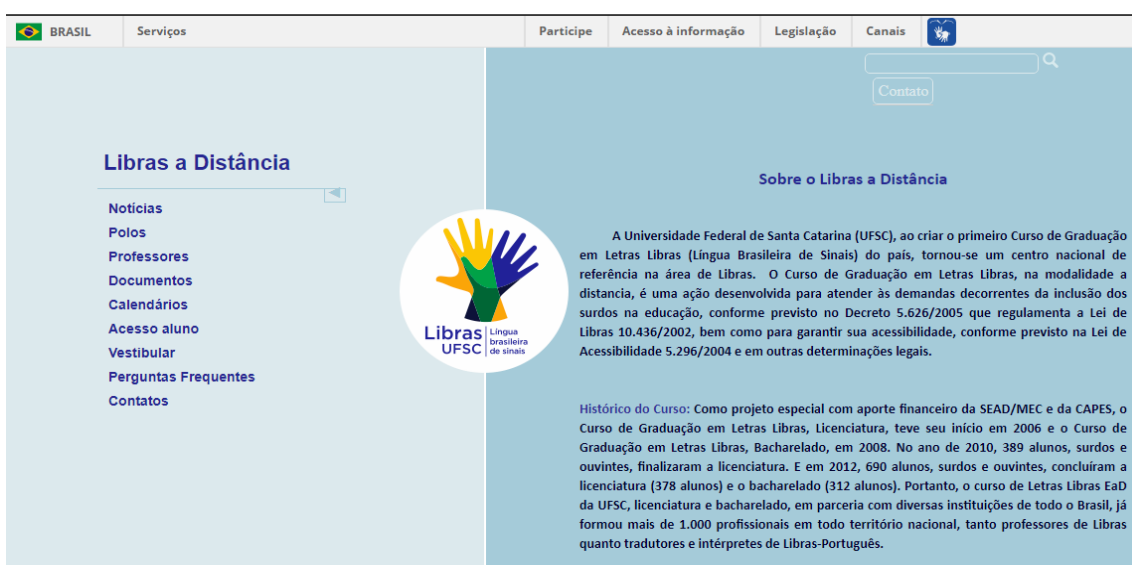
BRASIL Serviços Participe Acesso à informação Legislação Canais

Contato

Libras a Distância

Notícias
Polos
Professores
Documentos
Calendários
Acesso aluno
Vestibular
Perguntas Frequentes
Contatos

Libras UFSC Língua brasileira de sinais

Sobre o Libras a Distância

A Universidade Federal de Santa Catarina (UFSC), ao criar o primeiro Curso de Graduação em Letras Libras (Língua Brasileira de Sinais) do país, tornou-se um centro nacional de referência na área de Libras. O Curso de Graduação em Letras Libras, na modalidade a distancia, é uma ação desenvolvida para atender às demandas decorrentes da inclusão dos surdos na educação, conforme previsto no Decreto 5.626/2005 que regulamenta a Lei de Libras 10.436/2002, bem como para garantir sua acessibilidade, conforme previsto na Lei de Acessibilidade 5.296/2004 e em outras determinações legais.

Histórico do Curso: Como projeto especial com aporte financeiro da SEAD/MEC e da CAPES, o Curso de Graduação em Letras Libras, Licenciatura, teve seu início em 2006 e o Curso de Graduação em Letras Libras, Bacharelado, em 2008. No ano de 2010, 389 alunos, surdos e ouvintes, finalizaram a licenciatura. E em 2012, 690 alunos, surdos e ouvintes, concluíram a licenciatura (378 alunos) e o bacharelado (312 alunos). Portanto, o curso de Letras Libras EaD da UFSC, licenciatura e bacharelado, em parceria com diversas instituições de todo o Brasil, já formou mais de 1.000 profissionais em todo território nacional, tanto professores de Libras quanto tradutores e intérpretes de Libras-Português.